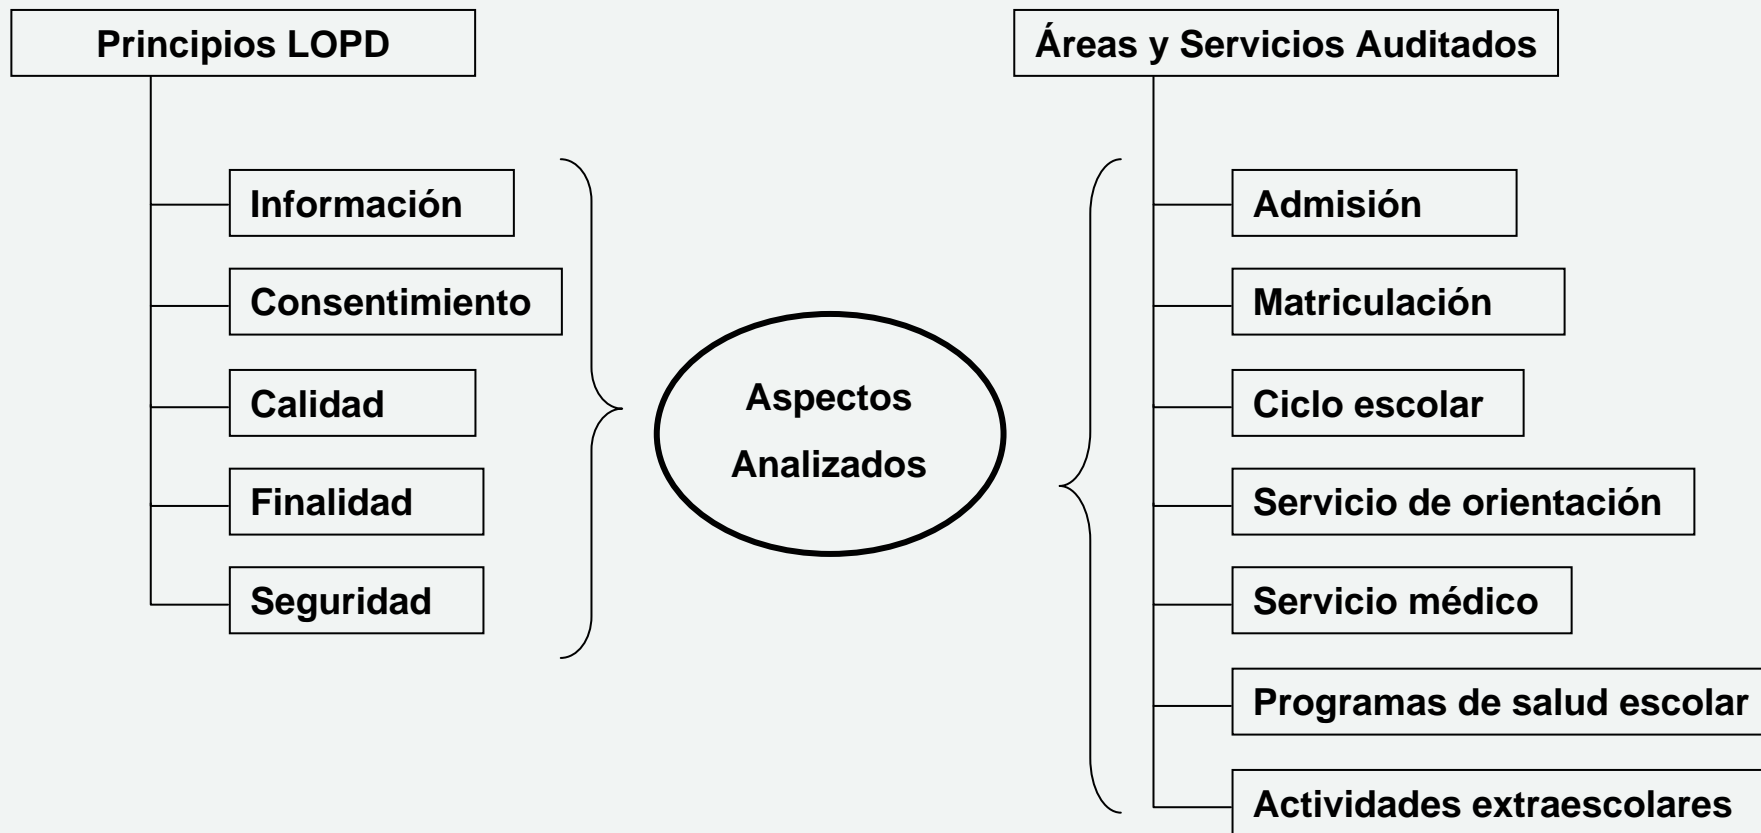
Principios LOPD

Información

Consentimiento

Calidad

Finalidad

Seguridad

Aspectos Analizados

Áreas y Servicios Auditados

Admisión

Matriculación

Ciclo escolar

Servicio de orientación

Servicio médico

Programas de salud escolar

Actividades extraescolares